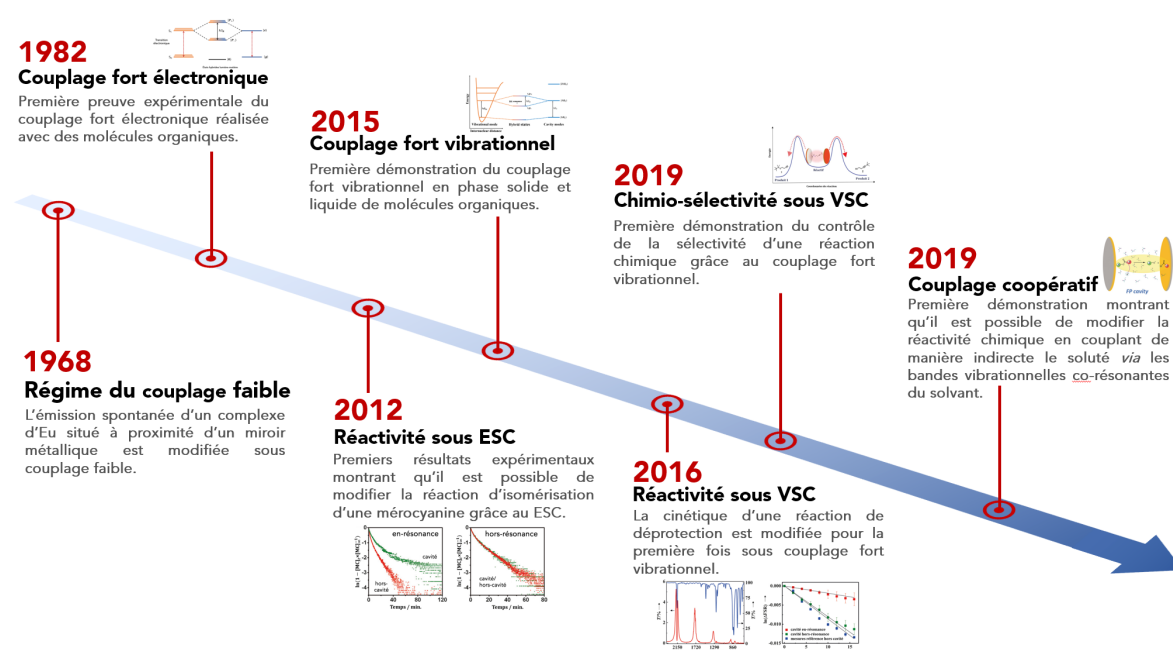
1982
Couplage fort électronique
Première preuve expérimentale du couplage fort électronique réalisée avec des molécules organiques.

2015
Couplage fort vibrationnel
Première démonstration du couplage fort vibrationnel en phase solide et liquide de molécules organiques.

2019
Chimio-sélectivité sous VSC
Première démonstration du contrôle de la sélectivité d'une réaction chimique grâce au couplage fort vibrationnel.

2019
Couplage coopératif
FP cavity
Première démonstration montrant qu'il est possible de modifier la réactivité chimique en couplant de manière indirecte le soluté via les bandes vibrationnelles co-résonantes du solvant.

1968
Régime du couplage faible
L'émission spontanée d'un complexe d'Eu situé à proximité d'un miroir métallique est modifiée sous couplage faible.

2012
Réactivité sous ESC
Premiers résultats expérimentaux montrant qu'il est possible de modifier la réaction d'isomérisation d'une mérocyanine grâce au ESC.
en-résonance
cavité
hors-cavité
hors-résonance
cavité/hors-cavité
Temps / min.
0 40 80 120
0 20 40 60 80

2016
Réactivité sous VSC
La cinétique d'une réaction de déprotection est modifiée pour la première fois sous couplage fort vibrationnel.
2150 1720 1290 860
0 5 10 15